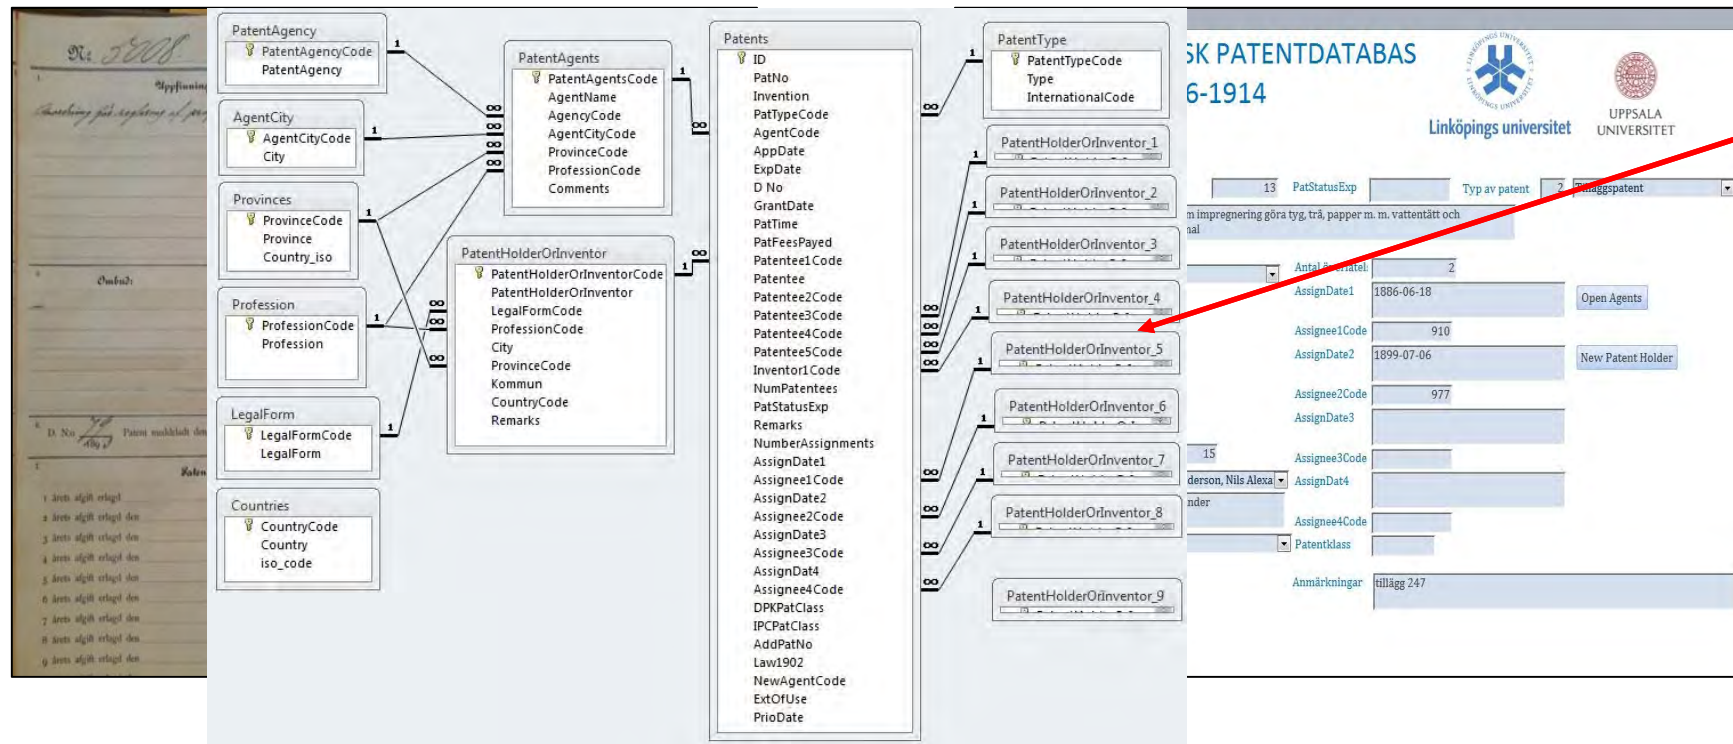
N:o 3808

Uppfinning

Anordning för reglering af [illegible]

Ombud:

D. No $\frac{72}{489}$ Patent meddeladt den

Datum

1 årets afgift erlagd
2 årets afgift erlagd den
3 årets afgift erlagd den
4 årets afgift erlagd den
5 årets afgift erlagd den
6 årets afgift erlagd den
7 årets afgift erlagd den
8 årets afgift erlagd den
9 årets afgift erlagd den

PatentAgency
PatentAgencyCode
PatentAgency

AgentCity
AgentCityCode
City

Provinces
ProvinceCode
Province
Country_iso

Profession
ProfessionCode
Profession

LegalForm
LegalFormCode
LegalForm

Countries
CountryCode
Country
iso_code

PatentAgents
PatentAgentsCode
AgentName
AgencyCode
AgentCityCode
ProvinceCode
ProfessionCode
Comments

PatentHolderOrInventor
PatentHolderOrInventorCode
PatentHolderOrInventor
LegalFormCode
ProfessionCode
City
ProvinceCode
Kommun
CountryCode
Remarks

Patents
ID
PatNo
Invention
PatTypeCode
AgentCode
AppDate
ExpDate
D No
GrantDate
PatTime
PatFeesPayed
Patentee1Code
Patentee
Patentee2Code
Patentee3Code
Patentee4Code
Patentee5Code
Inventor1Code
NumPatentees
PatStatusExp
Remarks
NumberAssignments
AssignDate1
Assignee1Code
AssignDate2
Assignee2Code
AssignDate3
Assignee3Code
AssignDat4
Assignee4Code
DPKPatClass
IPCPatClass
AddPatNo
Law1902
NewAgentCode
ExtOfUse
PrioDate

PatentType
PatentTypeCode
Type
InternationalCode

PatentHolderOrInventor_1
PatentHolderOrInventor_2
PatentHolderOrInventor_3
PatentHolderOrInventor_4
PatentHolderOrInventor_5
PatentHolderOrInventor_6
PatentHolderOrInventor_7
PatentHolderOrInventor_8
PatentHolderOrInventor_9

1 1 1 1 1 1 1 1 1 1 1 1 1 1 1 1

SK PATENTDATABAS
6-1914

Linköpings universitet
UPPSALA UNIVERSITET

13 PatStatusExp Typ av patent 2 Tilläggspatent
m impregnering göra tyg, trä, papper m. m. vattentätt och
nal
Antal överlåtel: 2
AssignDate1 1886-06-18 Open Agents
Assignee1Code 910
AssignDate2 1899-07-06 New Patent Holder
Assignee2Code 977
AssignDate3
15
Assignee3Code
derson, Nils Alexa AssignDat4
nder
Assignee4Code
Patentklass
Anmärkningar tillägg 247